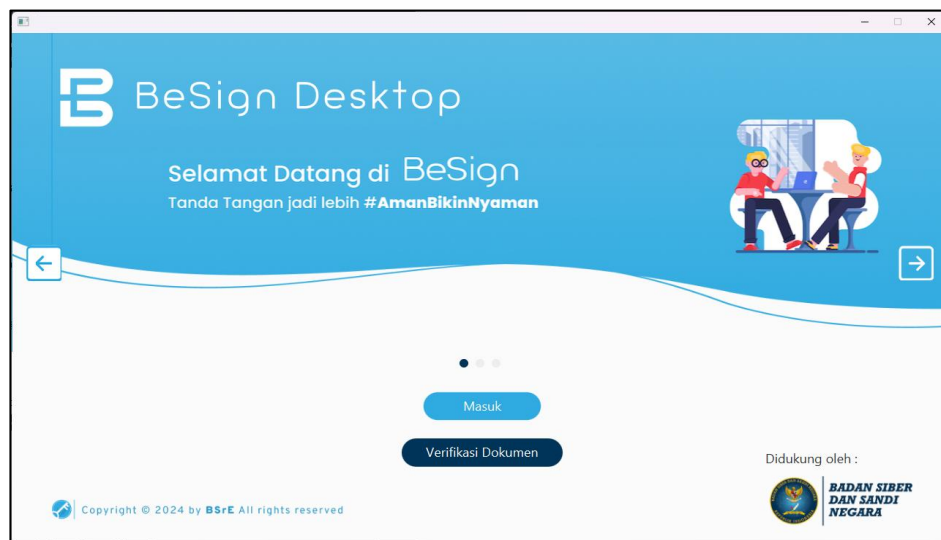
BeSign Desktop

Selamat Datang di BeSign
Tanda Tangan jadi lebih #AmanBikinNyaman

Masuk

Verifikasi Dokumen

Didukung oleh :

BADAN SIBER DAN SANDI NEGARA

Copyright © 2024 by BSrE All rights reserved